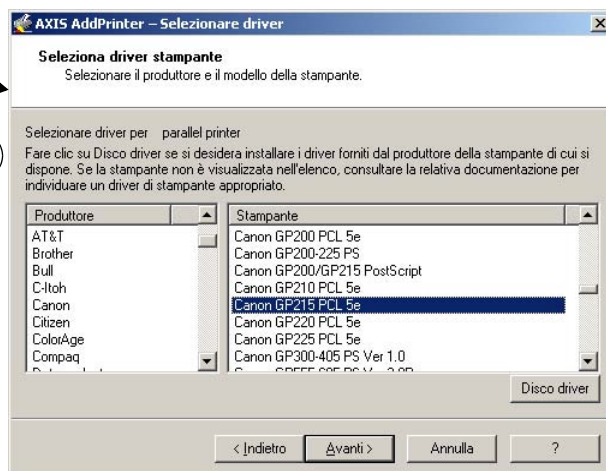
AXIS AddPrinter – Selezionare driver

Seleziona driver stampante
Selezionare il produttore e il modello della stampante.

Selezionare driver per parallel printer
Fare clic su Disco driver se si desidera installare i driver forniti dal produttore della stampante di cui si dispone. Se la stampante non è visualizzata nell'elenco, consultare la relativa documentazione per individuare un driver di stampante appropriato.

| Produttore |
|---|
| AT&T |
| Brother |
| Bull |
| C-Itoh |
| Canon |
| Citizen |
| ColorAge |
| Compaq |
| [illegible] |

| Stampante |
|---|
| Canon GP200 PCL 5e |
| Canon GP200-225 PS |
| Canon GP200/GP215 PostScript |
| Canon GP210 PCL 5e |
| Canon GP215 PCL 5e |
| Canon GP220 PCL 5e |
| Canon GP225 PCL 5e |
| Canon GP300-405 PS Ver 1.0 |
| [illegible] |

Disco driver

< Indietro Avanti > Annulla ?